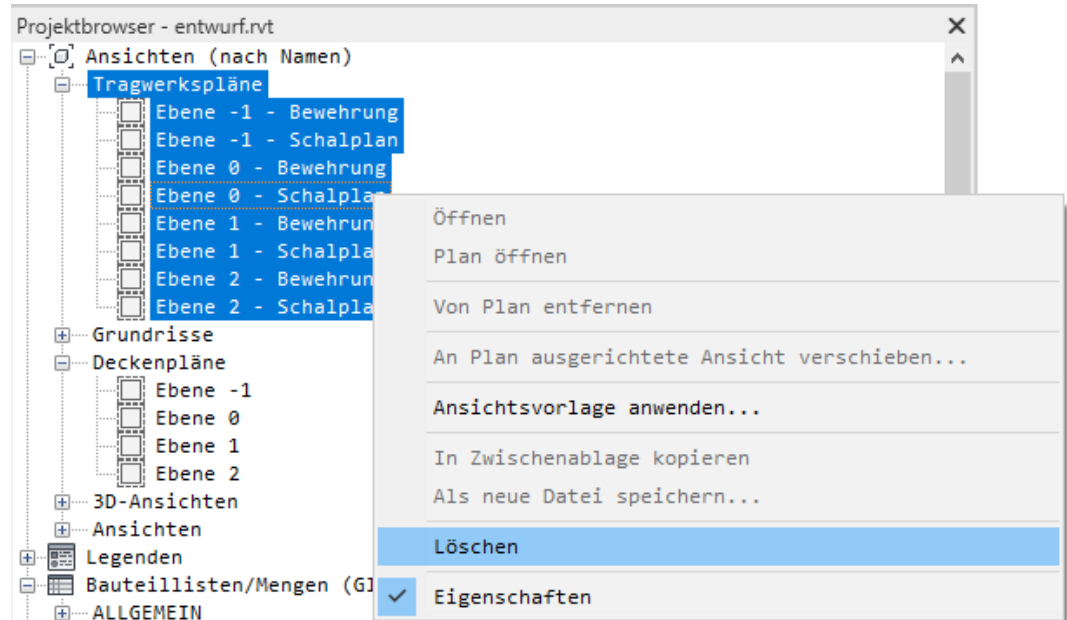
Projektbrowser - entwurf.rvt
×
Ansichten (nach Namen)
Tragwerkspläne
Ebene -1 - Bewehrung
Ebene -1 - Schalplan
Ebene 0 - Bewehrung
Ebene 0 - Schalpla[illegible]
Ebene 1 - Bewehrun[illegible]
Ebene 1 - Schalpla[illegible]
Ebene 2 - Bewehrun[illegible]
Ebene 2 - Schalpla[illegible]
Grundrisse
Deckenpläne
Ebene -1
Ebene 0
Ebene 1
Ebene 2
3D-Ansichten
Ansichten
Legenden
Bauteillisten/Mengen (G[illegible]
ALLGEMEIN

Öffnen
Plan öffnen
Von Plan entfernen
An Plan ausgerichtete Ansicht verschieben...
Ansichtsvorlage anwenden...
In Zwischenablage kopieren
Als neue Datei speichern...
Löschen
✓ Eigenschaften